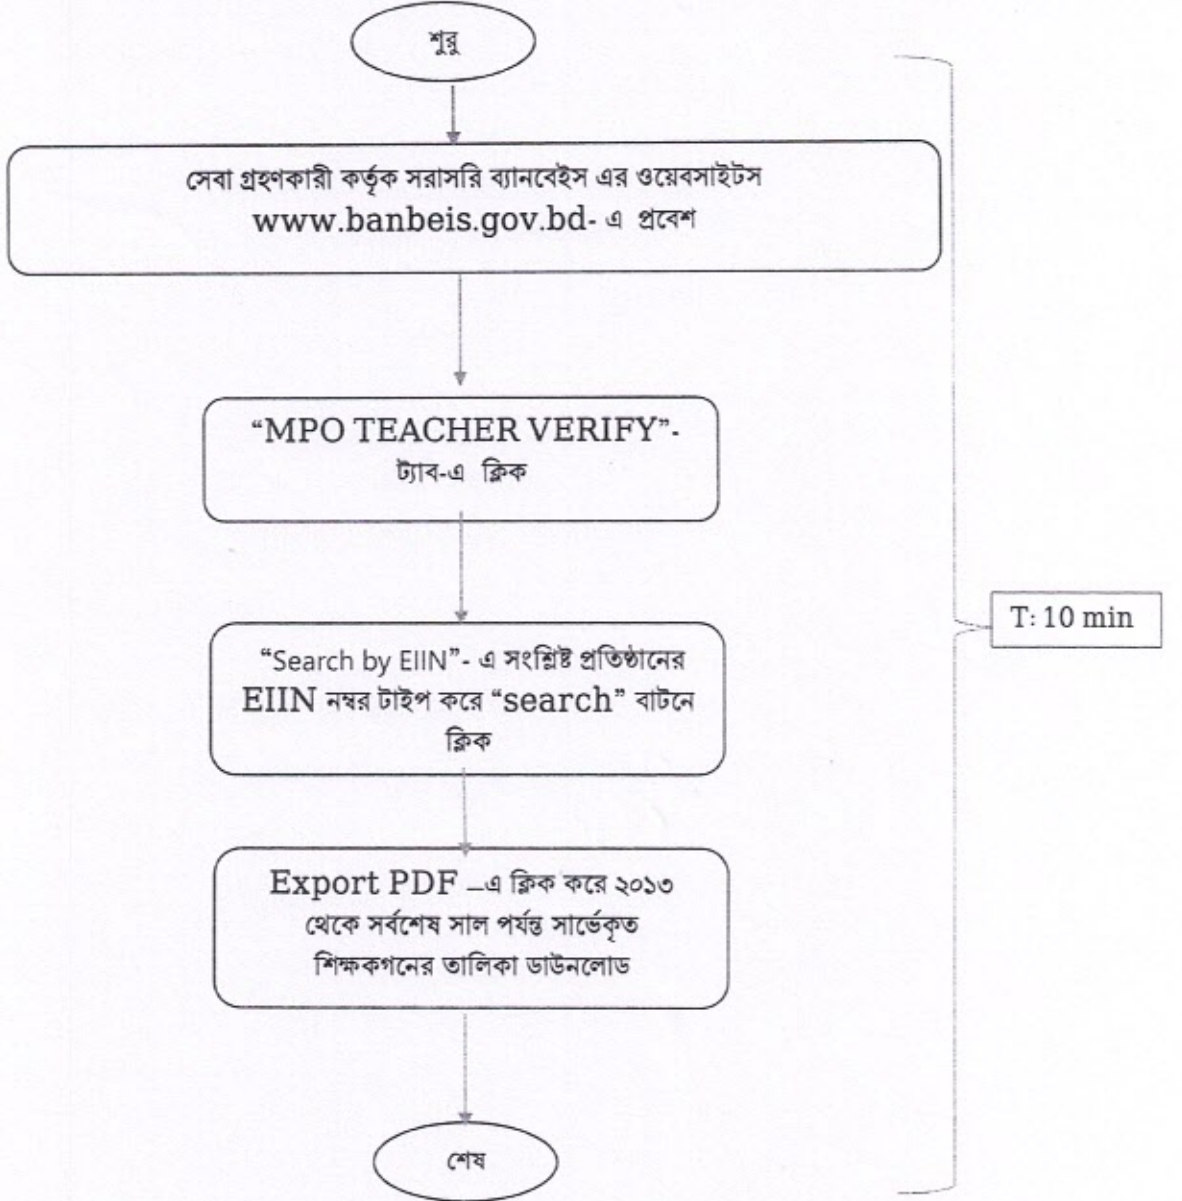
শুরু

সেবা গ্রহণকারী কর্তৃক সরাসরি ব্যানবেইস এর ওয়েবসাইটস www.banbeis.gov.bd- এ প্রবেশ

"MPO TEACHER VERIFY"- ট্যাব-এ ক্লিক

"Search by EIIN"- এ সংশ্লিষ্ট প্রতিষ্ঠানের EIIN নম্বর টাইপ করে "search" বাটনে ক্লিক

Export PDF –এ ক্লিক করে ২০১৩ থেকে সর্বশেষ সাল পর্যন্ত সার্ভেকৃত শিক্ষকগনের তালিকা ডাউনলোড

শেষ

T: 10 min